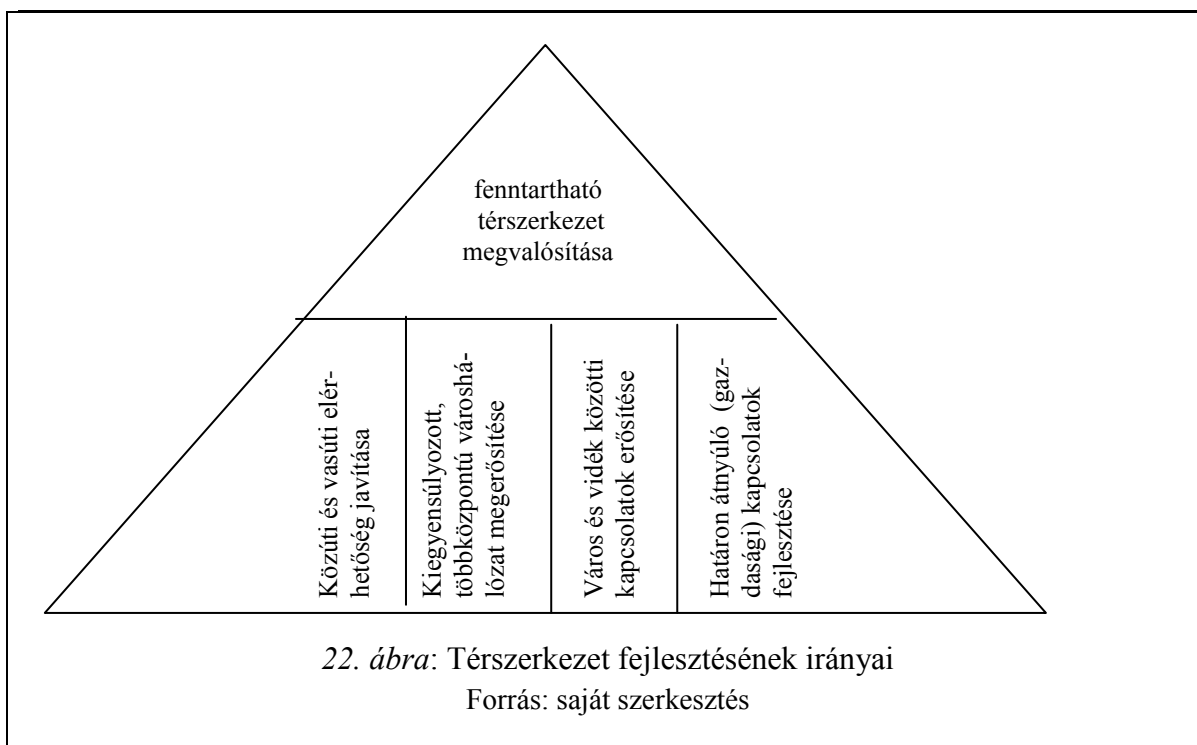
fenntartható térszerkezet megvalósítása

Közúti és vasúti elérhetőség javítása

Kiegyensúlyozott, többközpontú városhálózat megerősítése

Város és vidék közötti kapcsolatok erősítése

Határon átnyúló (gazdasági) kapcsolatok fejlesztése

22. ábra: Térszerkezet fejlesztésének irányai
Forrás: saját szerkesztés